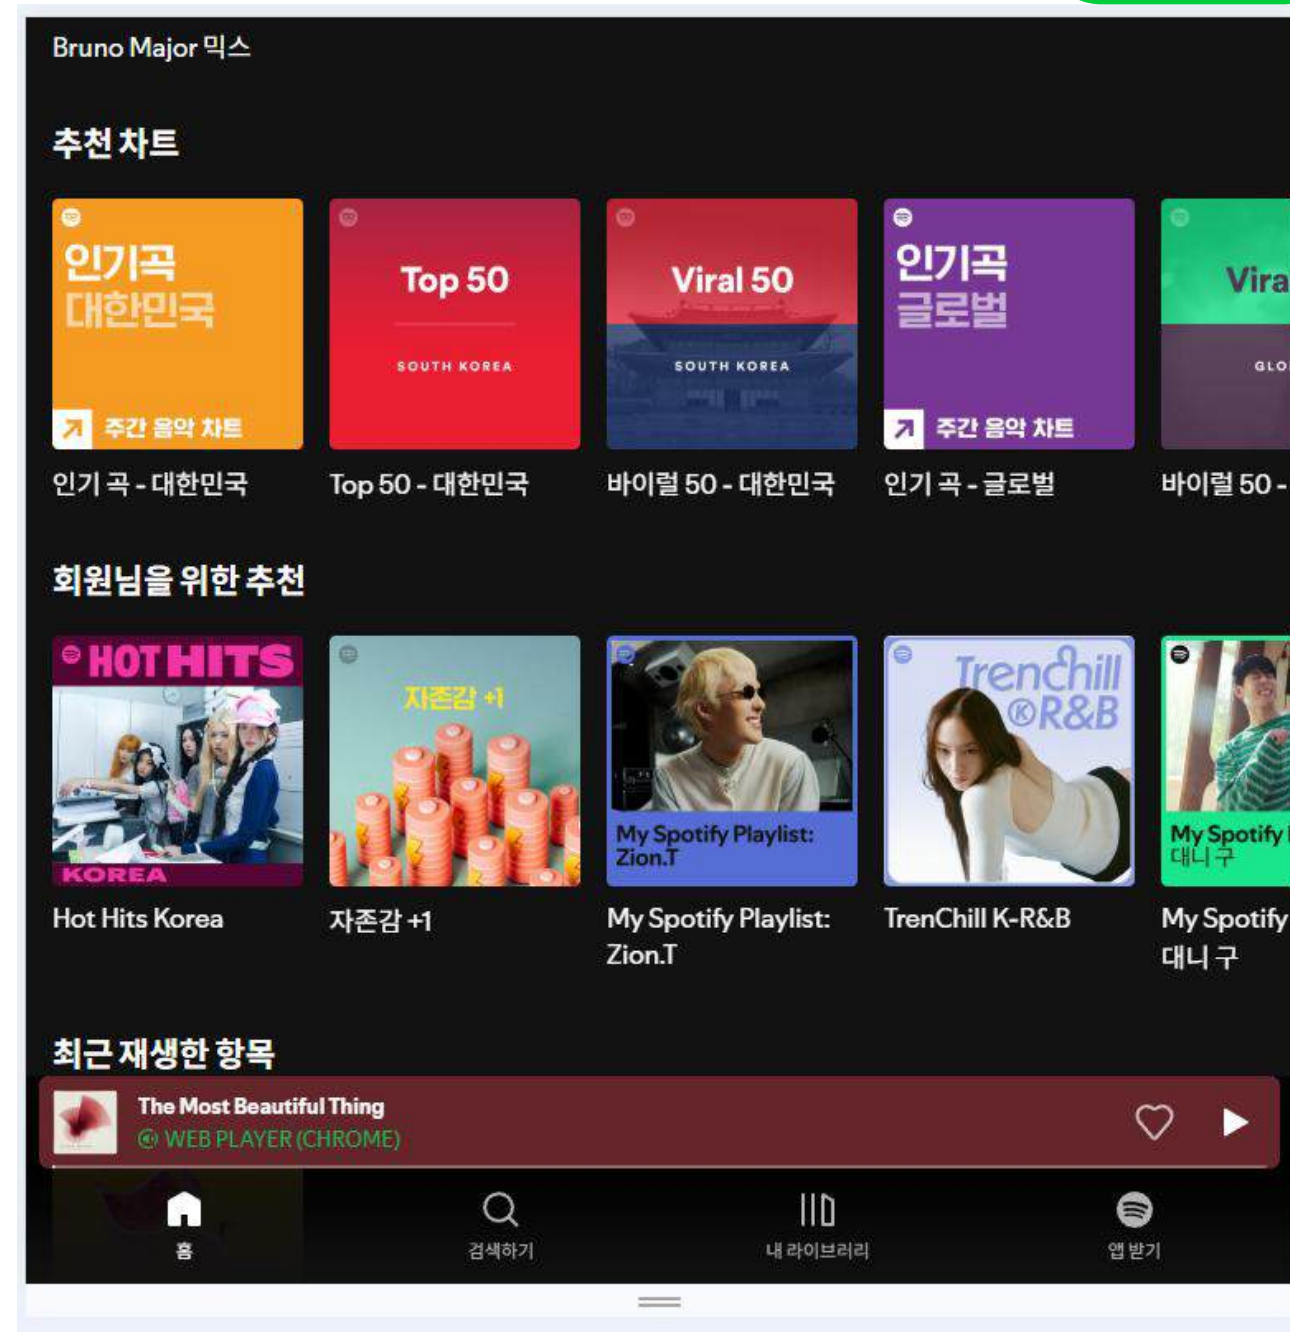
Bruno Major 믹스

추천 차트

인기곡 대한민국
주간 음악 차트
인기 곡 - 대한민국

Top 50
SOUTH KOREA
Top 50 - 대한민국

Viral 50
SOUTH KOREA
바이럴 50 - 대한민국

인기곡 글로벌
주간 음악 차트
인기 곡 - 글로벌

Vira
GLO
바이럴 50 -

회원님을 위한 추천

HOT HITS
KOREA
Hot Hits Korea

자존감 +1
자존감 +1

My Spotify Playlist: Zion.T
My Spotify Playlist: Zion.T

TrenChill K-R&B
TrenChill K-R&B

My Spotify
대니 구
My Spotify
대니 구

최근 재생한 항목

The Most Beautiful Thing
WEB PLAYER (CHROME)

홈
검색하기
내 라이브러리
앱 받기